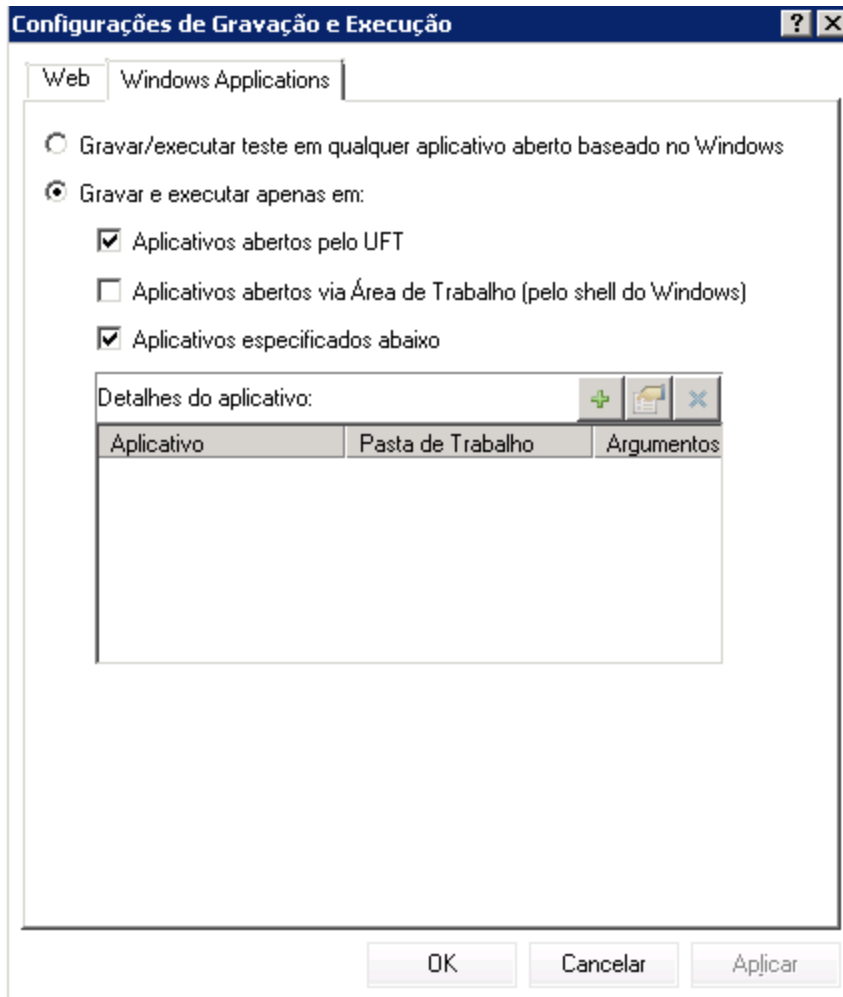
Configurações de Gravação e Execução

?

Web

Windows Applications

Gravar/executar teste em qualquer aplicativo aberto baseado no Windows

Gravar e executar apenas em:

Aplicativos abertos pelo UFT

Aplicativos abertos via Área de Trabalho (pelo shell do Windows)

Aplicativos especificados abaixo

Detalhes do aplicativo:

| Aplicativo | Pasta de Trabalho | Argumentos |
|---|---|---|

OK

Cancelar

Aplicar